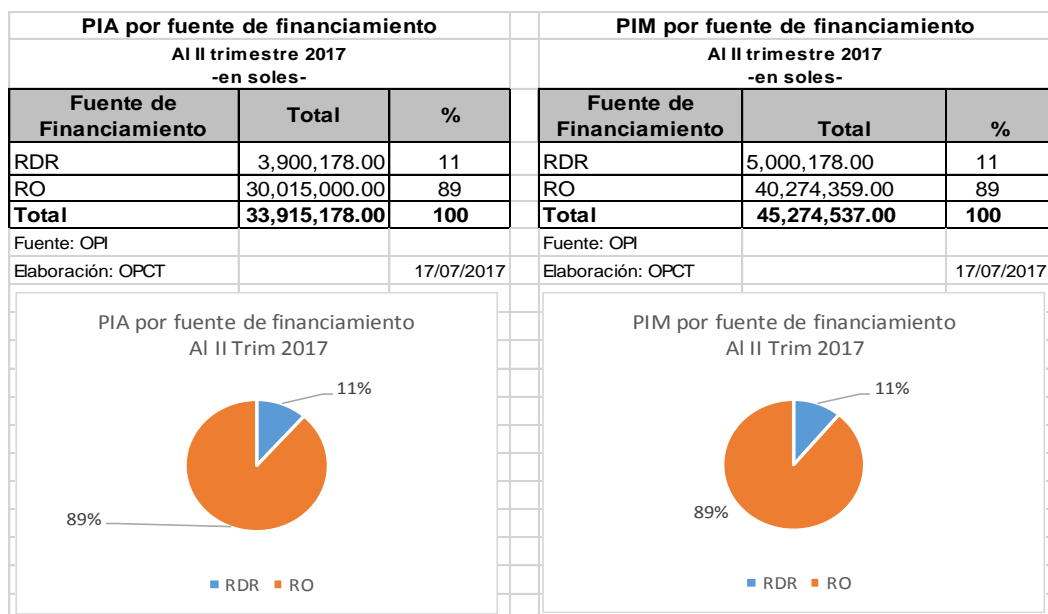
PIA por fuente de financiamiento
Al II trimestre 2017
-en soles-

| Fuente de Financiamiento | Total | % |
|---|---|---|
| RDR | 3,900,178.00 | 11 |
| RO | 30,015,000.00 | 89 |
| Total | 33,915,178.00 | 100 |

Fuente: OPI
Elaboración: OPCT 17/07/2017

PIA por fuente de financiamiento
Al II Trim 2017
11%
89%
RDR RO

PIM por fuente de financiamiento
Al II trimestre 2017
-en soles-

| Fuente de Financiamiento | Total | % |
|---|---|---|
| RDR | 5,000,178.00 | 11 |
| RO | 40,274,359.00 | 89 |
| Total | 45,274,537.00 | 100 |

Fuente: OPI
Elaboración: OPCT 17/07/2017

PIM por fuente de financiamiento
Al II Trim 2017
11%
89%
RDR RO